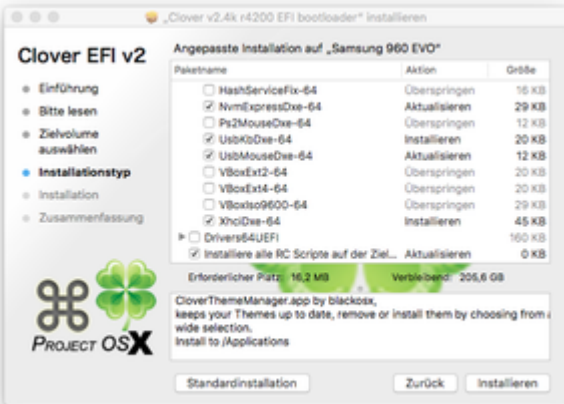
„Clover v2.4k r4200 EFI bootloader" installieren

Clover EFI v2

Einführung
Bitte lesen
Zielvolume auswählen
Installationstyp
Installation
Zusammenfassung

Project OSX

Angepasste Installation auf „Samsung 960 EVO"

| Paketname | Aktion | Größe |
|---|---|---|
| HashServiceFix-64 | Überspringen | 16 KB |
| NvmExpressDxe-64 | Aktualisieren | 29 KB |
| Ps2MouseDxe-64 | Überspringen | 12 KB |
| UsbKbDxe-64 | Installieren | 20 KB |
| UsbMouseDxe-64 | Aktualisieren | 12 KB |
| VBoxExt2-64 | Überspringen | 20 KB |
| VBoxExt4-64 | Überspringen | 20 KB |
| VBoxIso9600-64 | Überspringen | 29 KB |
| XhciDxe-64 | Installieren | 45 KB |
| Drivers64UEFI | | 160 KB |
| Installiere alle RC Scripte auf der Ziel... | Aktualisieren | 0 KB |

Erforderlicher Platz: 16,2 MB Verbleibend: 205,6 GB

CloverThemeManager.app by blackosx,
keeps your Themes up to date, remove or install them by choosing from a wide selection.
Install to /Applications

Standardinstallation Zurück Installieren